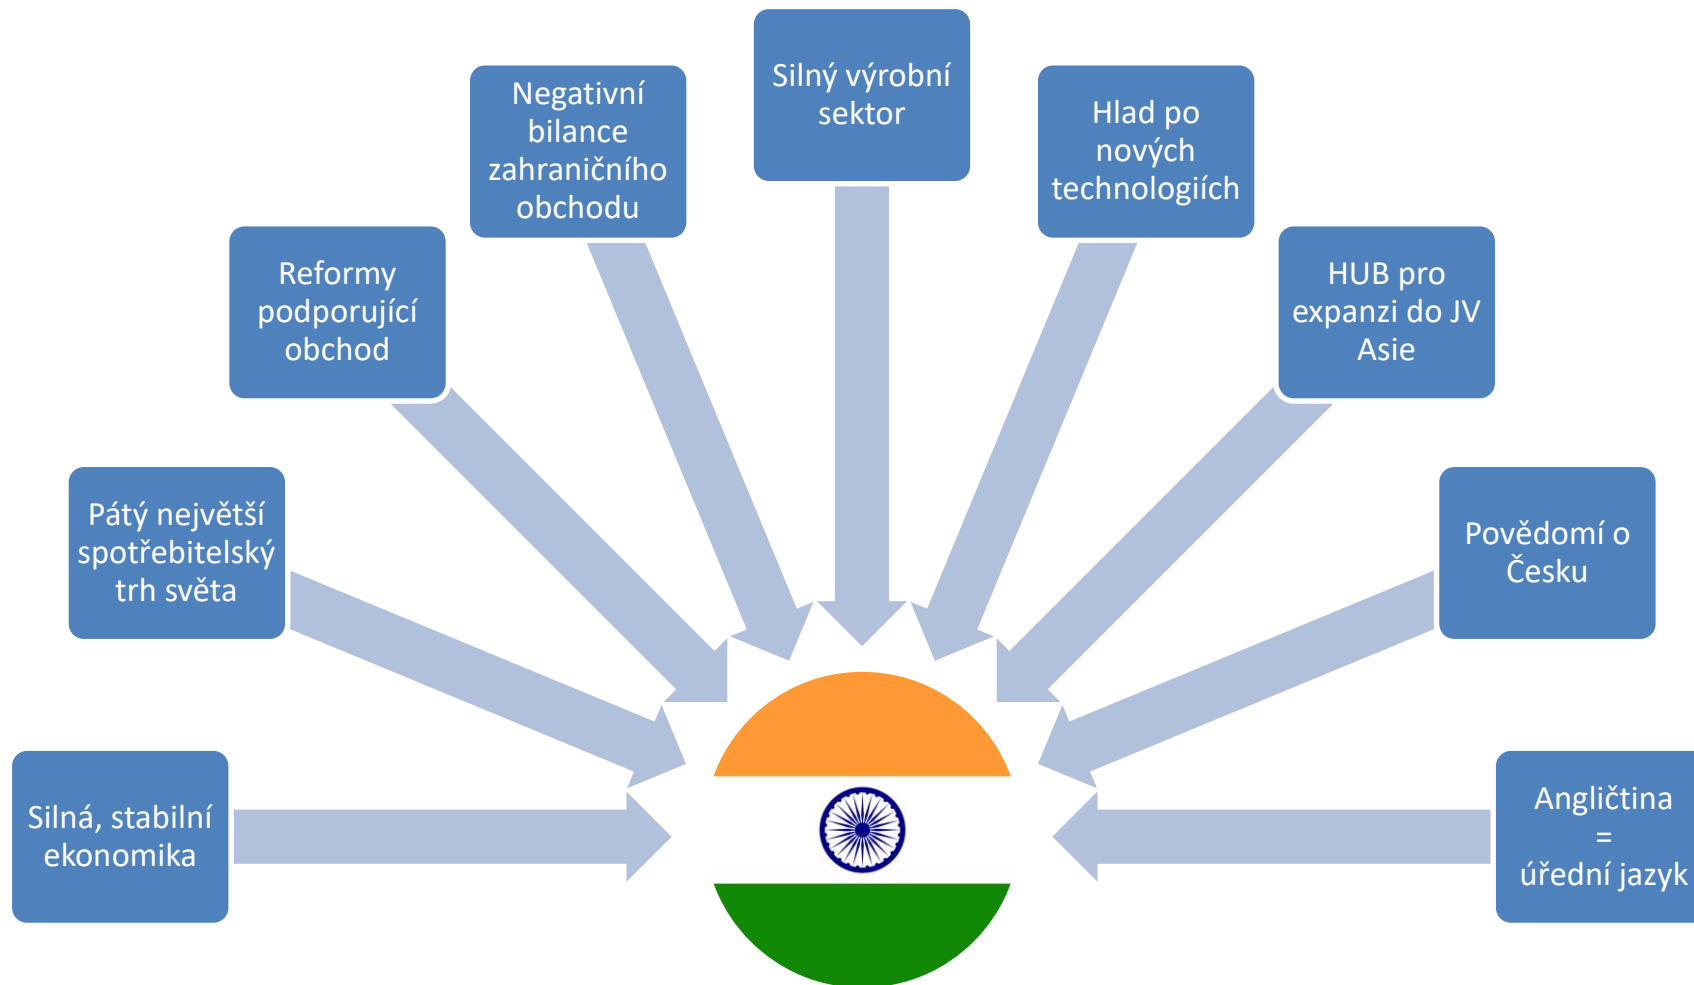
Silná, stabilní ekonomika

Pátý největší spotřebitelský trh světa

Reformy podporující obchod

Negativní bilance zahraničního obchodu

Silný výrobní sektor

Hlad po nových technologiích

HUB pro expanzi do JV Asie

Povědomí o Česku

Angličtina = úřední jazyk